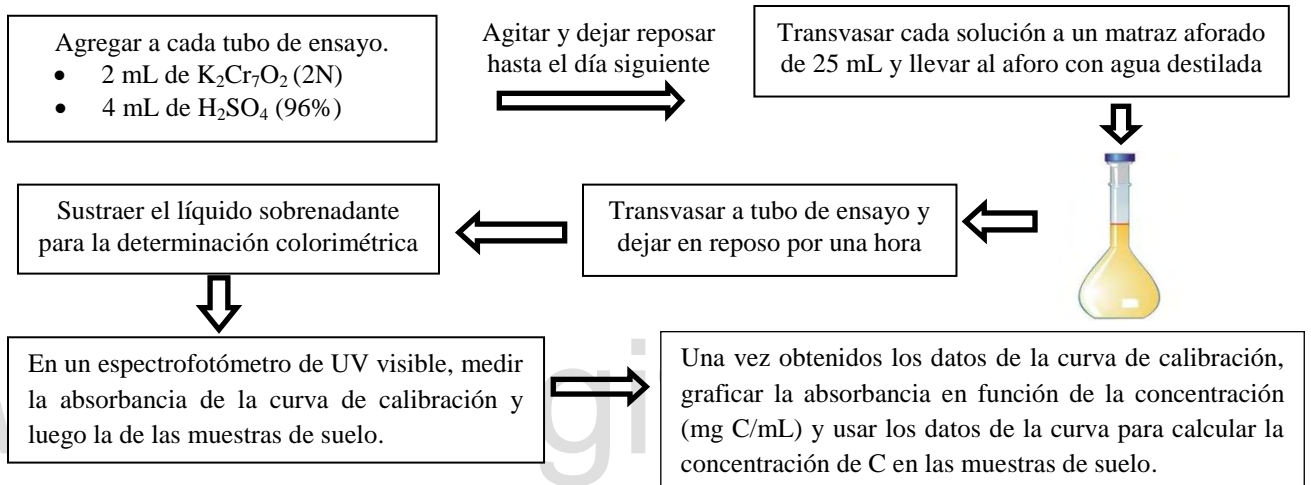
Agregar a cada tubo de ensayo.
- 2 mL de $K_2Cr_7O_2$ (2N)
- 4 mL de $H_2SO_4$ (96%)

Agitar y dejar reposar hasta el día siguiente

Transvasar cada solución a un matraz aforado de 25 mL y llevar al aforo con agua destilada

Transvasar a tubo de ensayo y dejar en reposo por una hora

Sustraer el líquido sobrenadante para la determinación colorimétrica

En un espectrofotómetro de UV visible, medir la absorbancia de la curva de calibración y luego la de las muestras de suelo.

Una vez obtenidos los datos de la curva de calibración, graficar la absorbancia en función de la concentración (mg C/mL) y usar los datos de la curva para calcular la concentración de C en las muestras de suelo.